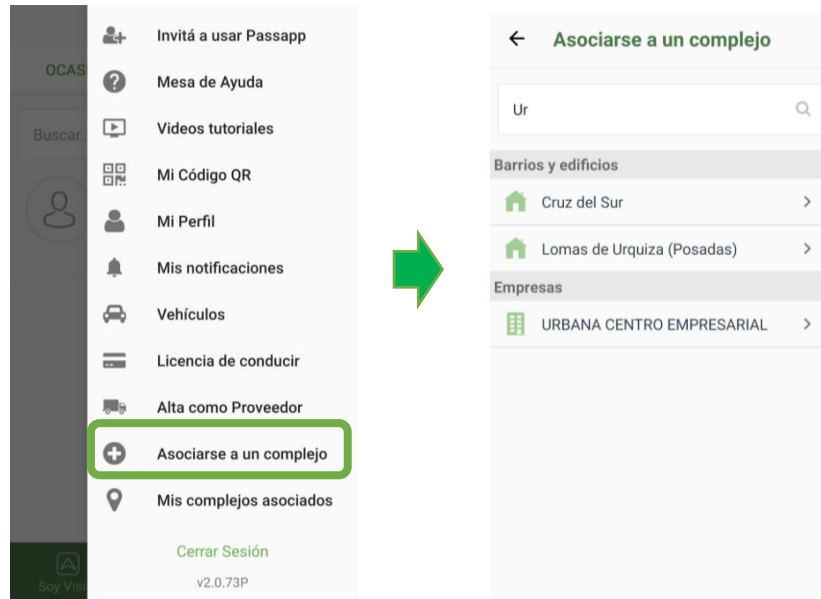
OCAS

Buscar...

Soy Visi

Invitá a usar Passapp

Mesa de Ayuda

Videos tutoriales

Mi Código QR

Mi Perfil

Mis notificaciones

Vehículos

Licencia de conducir

Alta como Proveedor

Asociarse a un complejo

Mis complejos asociados

Cerrar Sesión

v2.0.73P

Asociarse a un complejo

Ur

Barrios y edificios

Cruz del Sur

Lomas de Urquiza (Posadas)

Empresas

URBANA CENTRO EMPRESARIAL